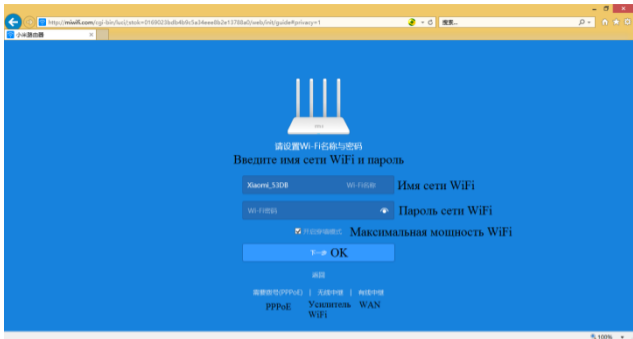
http://miwifi.com/cgi-bin/luci/;stok=0169023bdb4b0c5a34eee8b2e13768a0/web/init/guide#privacy=1
搜索...
小米路由器

请设置Wi-Fi名称与密码
Введите имя сети WiFi и пароль

Xiaomi_53DB
Wi-Fi名称
Имя сети WiFi

Wi-Fi密码
Пароль сети WiFi

开启穿墙模式
Максимальная мощность WiFi

下一步
OK

返回

需要拨号(PPPoE) | 无线中继 | 有线中继
PPPoE
Усилитель WiFi
WAN

100%